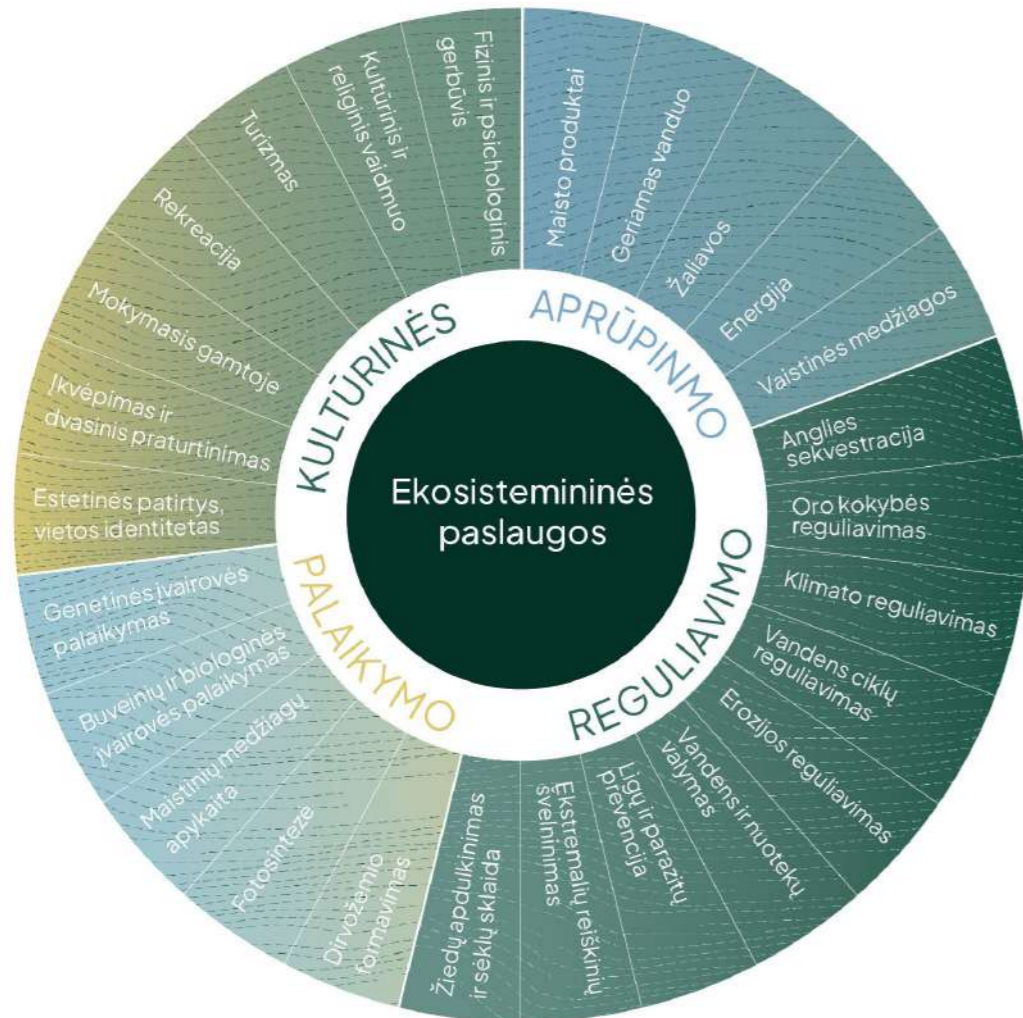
Ekosisteminės paslaugos

APRŪPINMO

Maisto produktai

Geriamas vanduo

Žaliavos

Energija

Vaistinės medžiagos

REGULIAVIMO

Anglies sekvestracija

Oro kokybės reguliavimas

Klimato reguliavimas

Vandens ciklų reguliavimas

Erozijos reguliavimas

Vandens ir nuotekų valymas

Ligų ir parazitų prevencija

Ekstremalių reiškinių švelninimas

Žiedų apdulkinimas ir sėklų sklaida

PALAIKYMO

Dirvožemio formavimas

Fotosintezė

Maistinių medžiagų apykaita

Buveinių ir biologinės įvairovės palaikymas

Genetinės įvairovės palaikymas

KULTŪRINĖS

Estetinės patirtys, vietos identitetas

Įkvėpimas ir dvasinis praturtinimas

Mokymasis gamtoje

Rekreacija

Turizmas

Kultūrinis ir religinis vaidmuo

Fizinis ir psichologinis gerbūvis